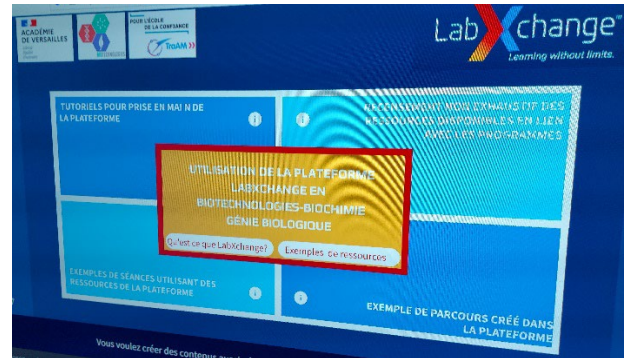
ACADÉMIE DE VERSAILLES

POUR L'ÉCOLE DE LA CONFIANCE

TraAM

LabXchange
Learning without limits.

TUTORIELS POUR PRISE EN MAIN DE LA PLATEFORME

RECENSEMENT NON EXHAUSTIF DES RESSOURCES DISPONIBLES EN LIEN AVEC LES PROGRAMMES

UTILISATION DE LA PLATEFORME LABXCHANGE EN BIOTECHNOLOGIES-BIOCHIMIE GÉNIE BIOLOGIQUE

Qu'est ce que LabXchange?

Exemples de ressources

EXEMPLES DE SÉANCES UTILISANT DES RESSOURCES DE LA PLATEFORME

EXEMPLE DE PARCOURS CRÉÉ DANS LA PLATEFORME

Vous voulez créer des contenus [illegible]